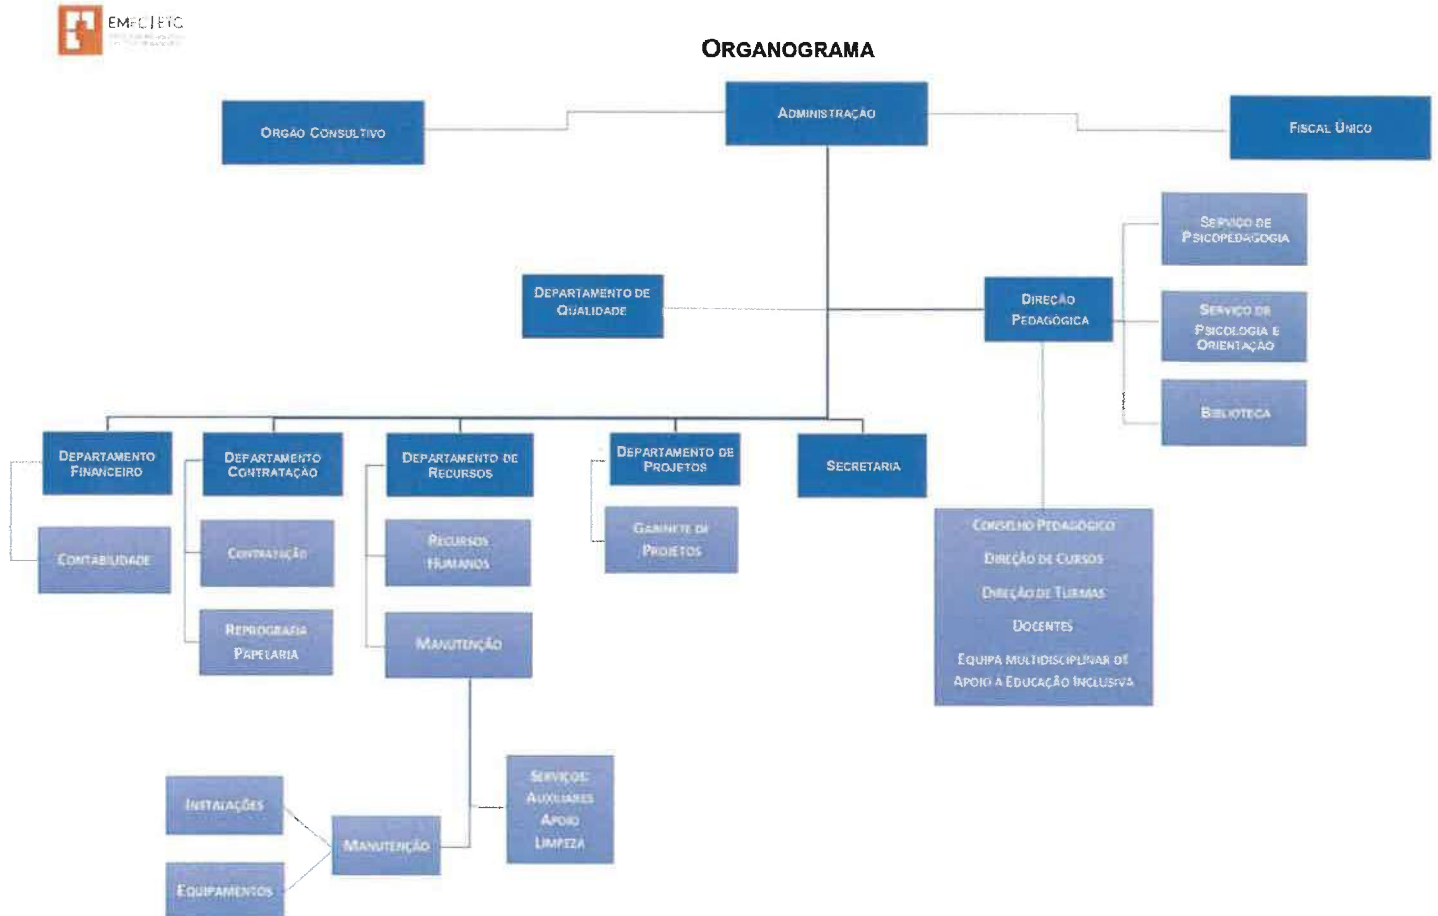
EMEC | ETC
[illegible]

ORGANOGRAMA

ADMINISTRAÇÃO

ORGÃO CONSULTIVO

FISCAL ÚNICO

SERVIÇO DE PSICOPEDAGOGIA

DEPARTAMENTO DE QUALIDADE

DIREÇÃO PEDAGÓGICA

SERVIÇO DE PSICOLOGIA E ORIENTAÇÃO

BIBLIOTECA

DEPARTAMENTO FINANCEIRO

DEPARTAMENTO CONTRATAÇÃO

DEPARTAMENTO DE RECURSOS

DEPARTAMENTO DE PROJETOS

SECRETARIA

CONTABILIDADE

CONTRATAÇÃO

RECURSOS HUMANOS

GABINETE DE PROJETOS

CONSELHO PEDAGÓGICO
DIREÇÃO DE CURSOS
DIREÇÃO DE TURMAS
DOCENTES
EQUIPA MULTIDISCIPLINAR DE APOIO A EDUCAÇÃO INCLUSIVA

REPROGRAFIA PAPELARIA

MANUTENÇÃO

SERVIÇOS AUXILIARES APOIO LIMPEZA

INSTALAÇÕES

MANUTENÇÃO

EQUIPAMENTOS